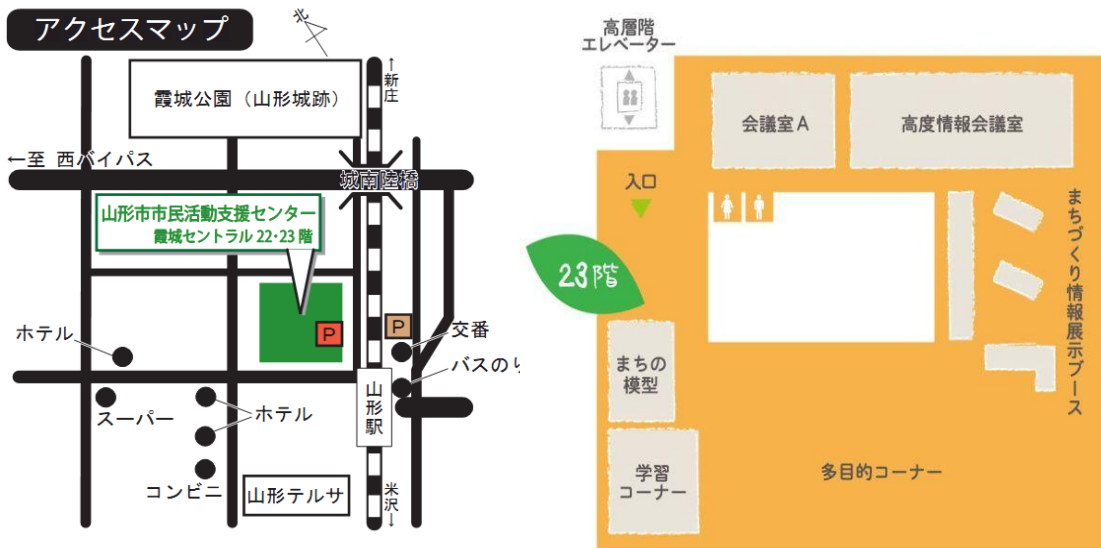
アクセスマップ

北

霞城公園（山形城跡）

↑
新庄

←至 西バイパス

城南陸橋

山形市市民活動支援センター
霞城セントラル 22･23 階

P

P

交番

ホテル

バスのり

山形駅

スーパー

ホテル

コンビニ

山形テルサ

米沢
↓

高層階
エレベーター

会議室 A

高度情報会議室

入口

23階

まちづくり情報展示ブース

まちの模型

学習コーナー

多目的コーナー